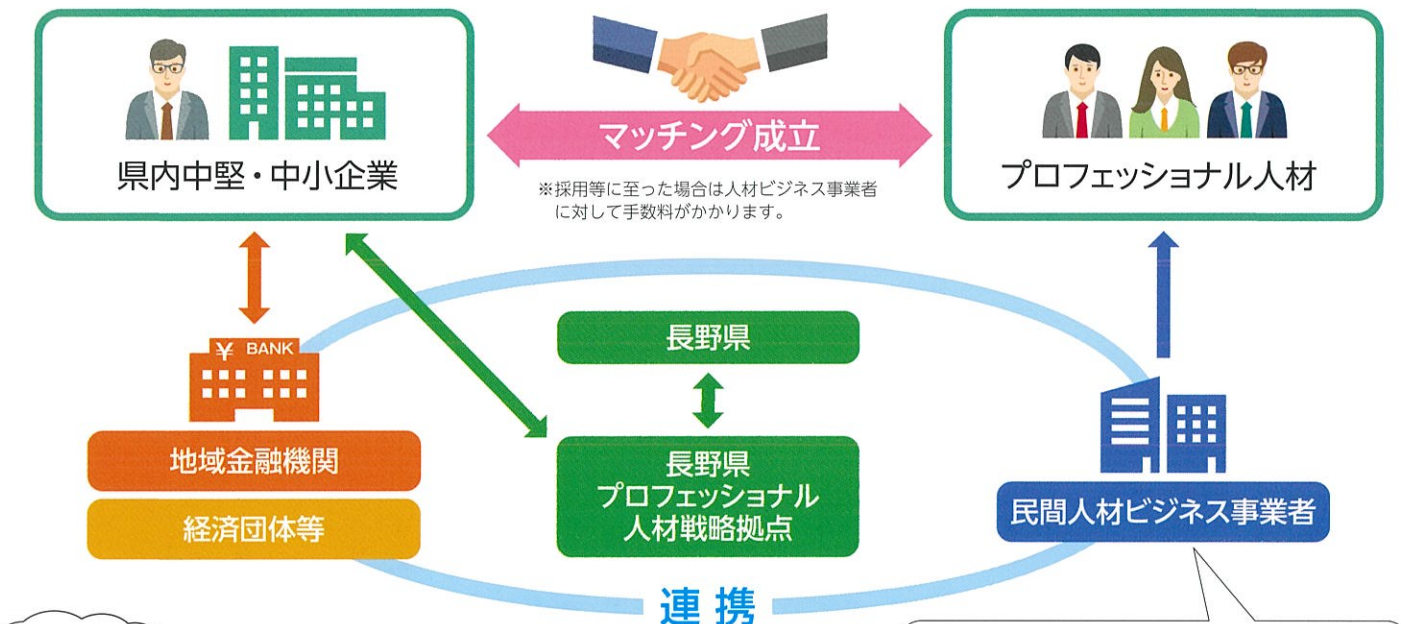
県内中堅・中小企業

マッチング成立

※採用等に至った場合は人材ビジネス事業者に対して手数料がかかります。

プロフェッショナル人材

BANK

¥

長野県

地域金融機関

経済団体等

長野県
プロフェッショナル
人材戦略拠点

民間人材ビジネス事業者

連携